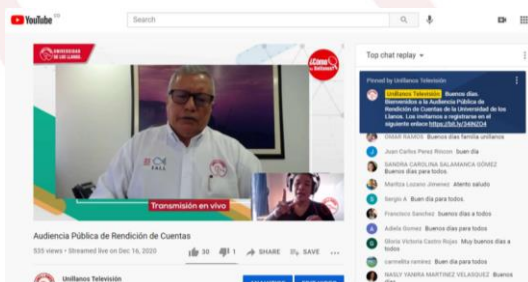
YouTube CO

Search

UNIVERSIDAD DE LOS LLANOS

¡Conéctate!

Transmisión en vivo

Audiencia Pública de Rendición de Cuentas

935 views • Streamed live on Dec 16, 2020

30 1 SHARE SAVE

Unillanos Televisión

Top chat replay

Pinned by Unillanos Televisión

Unillanos Televisión Buenos días. Bienvenidos a la Audiencia Pública de Rendición de Cuentas de la Universidad de los Llanos. Los invitamos a registrarse en el siguiente enlace https://bit.ly/348hZO4

OMAR RAMOS Buenos días familia unillanos

Juan Carlos Perez Rincon Buen dia

SANDRA CAROLINA SALAMANCA GOMEZ Buenos días para todos.

Maritza Lozano Jimenez Atento saludo

Sergio A Buen día para todos.

Francisco Sanchez Buenos días a todos

Adiela Gomez Buenos días para todos

Gloria Victoria Castro Rojas Muy Buenos días a todos

carmelita ramirez Buen dia para todos

NASLY YAMIRA MARTINEZ VELASQUEZ Buenos días